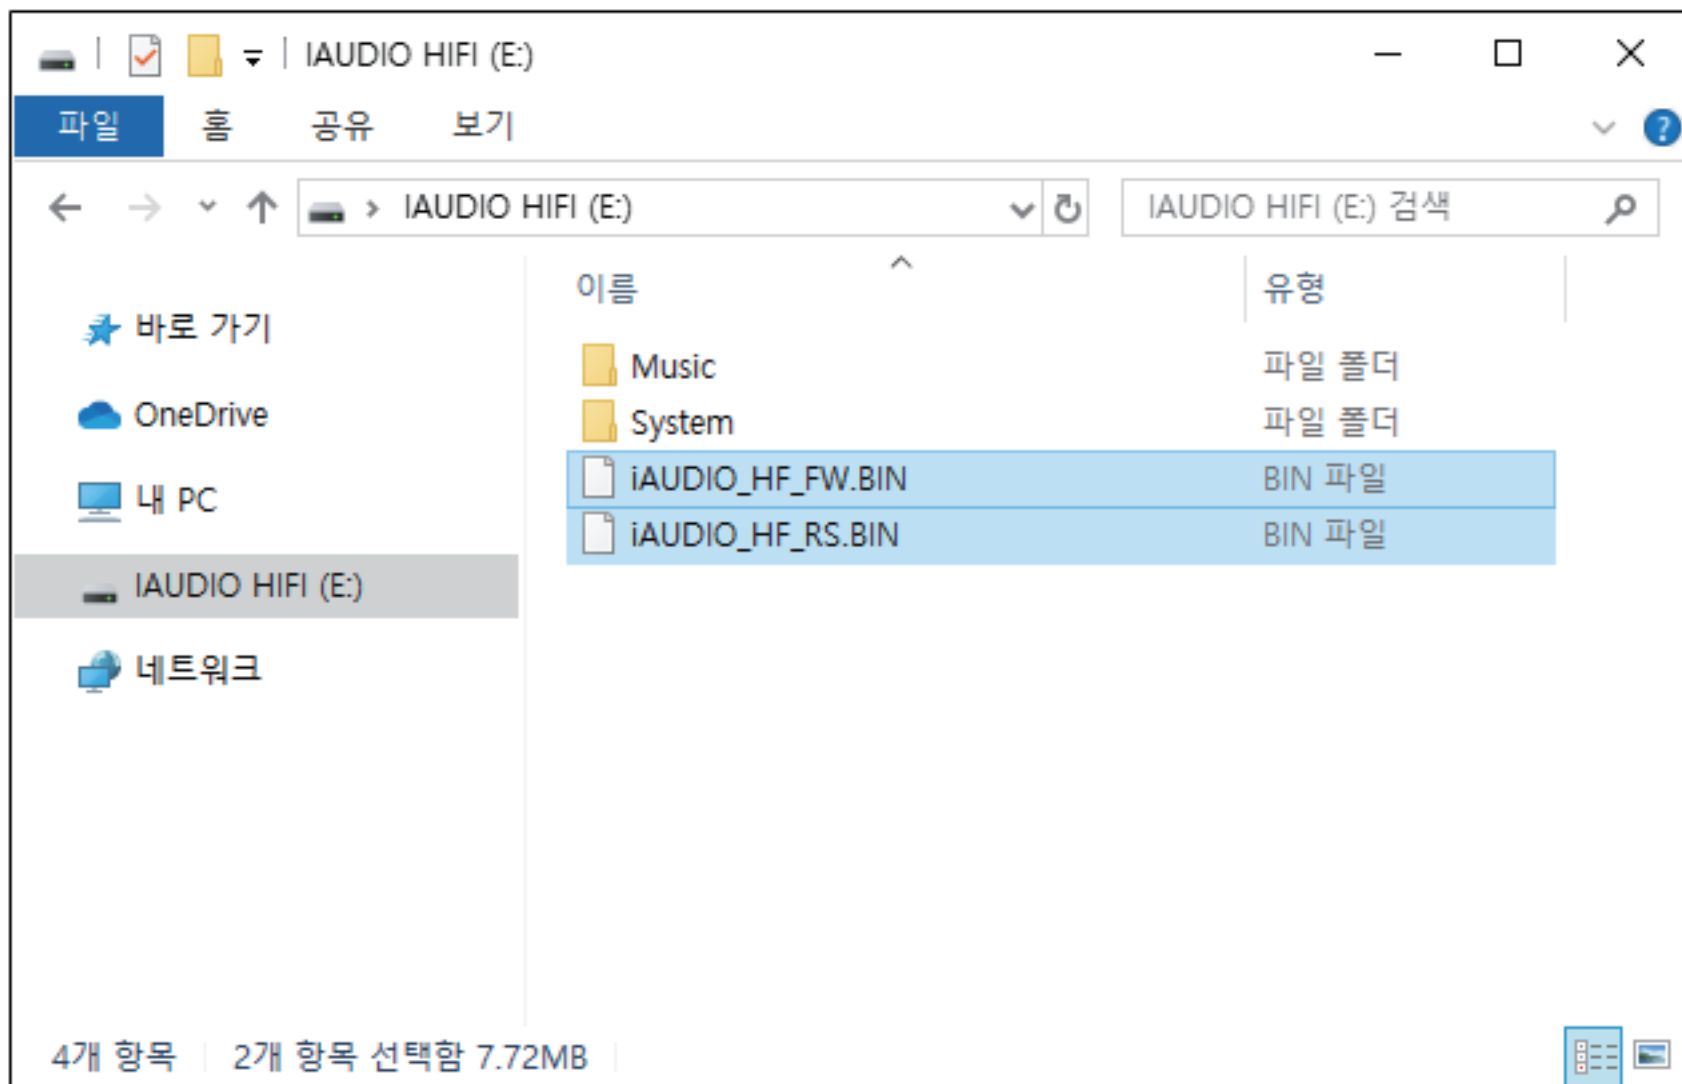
IAUDIO HIFI (E:)

파일 홈 공유 보기

IAUDIO HIFI (E:)

IAUDIO HIFI (E:) 검색

바로 가기
OneDrive
내 PC
IAUDIO HIFI (E:)
네트워크

| 이름 | 유형 |
|---|---|
| Music | 파일 폴더 |
| System | 파일 폴더 |
| iAUDIO_HF_FW.BIN | BIN 파일 |
| iAUDIO_HF_RS.BIN | BIN 파일 |

4개 항목 2개 항목 선택함 7.72MB